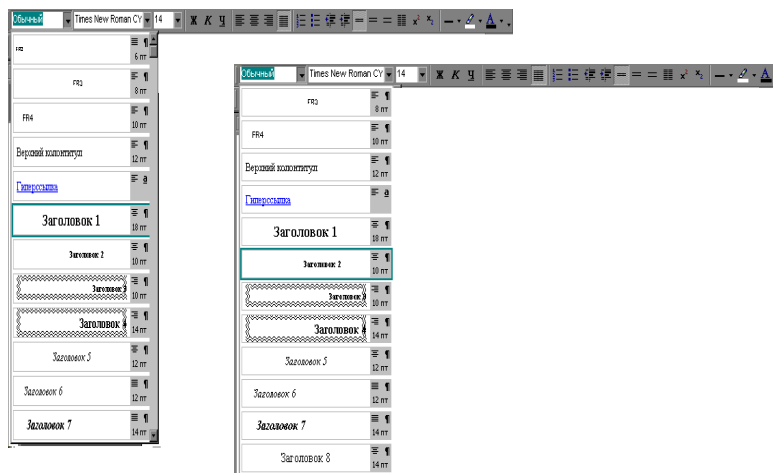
Обычный | Times New Roman CY | 14 | Ж К Ч

FR2 6 пт
FR3 8 пт
FR4 10 пт
Верхний колонтитул 12 пт
Гиперссылка
Заголовок 1 18 пт
Заголовок 2 10 пт
Заголовок 3 10 пт
Заголовок 4 14 пт
Заголовок 5 12 пт
Заголовок 6 12 пт
Заголовок 7 14 пт

Обычный | Times New Roman CY | 14 | Ж К Ч

FR3 8 пт
FR4 10 пт
Верхний колонтитул 12 пт
Гиперссылка
Заголовок 1 18 пт
Заголовок 2 10 пт
Заголовок 3 10 пт
Заголовок 4 14 пт
Заголовок 5 12 пт
Заголовок 6 12 пт
Заголовок 7 14 пт
Заголовок 8 14 пт